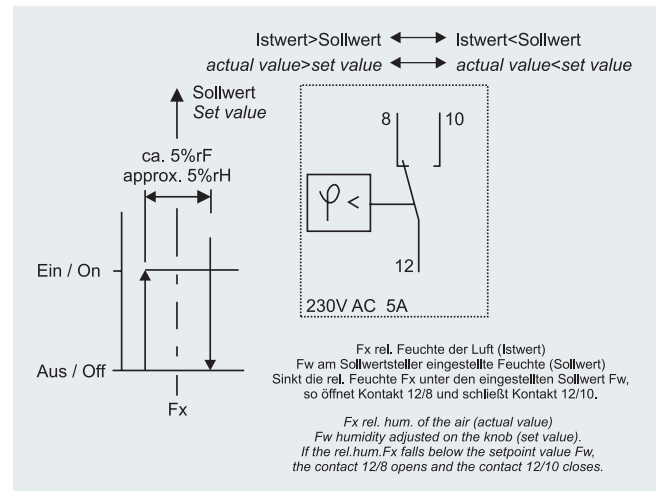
Istwert>Sollwert ⟷ Istwert<Sollwert
actual value>set value ⟷ actual value<set value

Sollwert
Set value

ca. 5%rF
approx. 5%rH

Ein / On

Aus / Off

Fx

8

10

$\varphi$ <

12

230V AC 5A

Fx rel. Feuchte der Luft (Istwert)
Fw am Sollwertsteller eingestellte Feuchte (Sollwert)
Sinkt die rel. Feuchte Fx unter den eingestellten Sollwert Fw, so öffnet Kontakt 12/8 und schließt Kontakt 12/10.

Fx rel. hum. of the air (actual value)
Fw humidity adjusted on the knob (set value).
If the rel.hum.Fx falls below the setpoint value Fw, the contact 12/8 opens and the contact 12/10 closes.